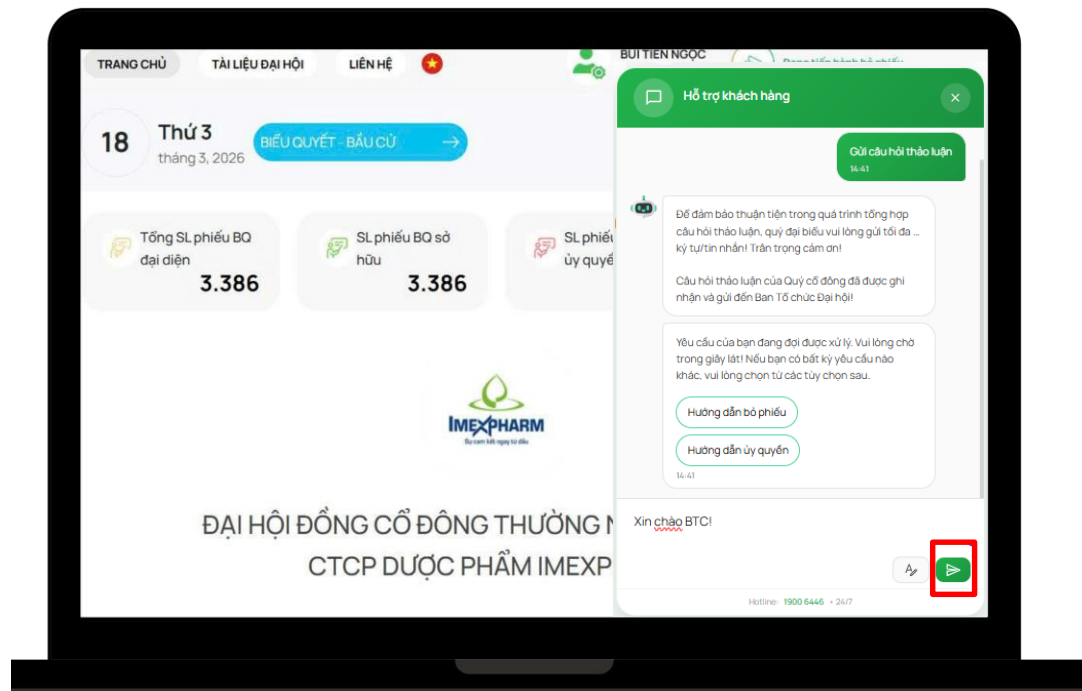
TRANG CHỦ
TÀI LIỆU ĐẠI HỘI
LIÊN HỆ
BÙI TIẾN NGỌC
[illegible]

18
Thứ 3
tháng 3, 2026
BIỂU QUYẾT - BẦU CỬ

Tổng SL phiếu BQ đại diện
3.386
SL phiếu BQ sở hữu
3.386
SL phiếu ủy quyề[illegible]

IMEXPHARM
Sự cam kết ngay từ đầu

ĐẠI HỘI ĐỒNG CỔ ĐÔNG THƯỜNG N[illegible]
CTCP DƯỢC PHẨM IMEXP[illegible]

Hỗ trợ khách hàng

Gửi câu hỏi thảo luận
14:41

Để đảm bảo thuận tiện trong quá trình tổng hợp câu hỏi thảo luận, quý đại biểu vui lòng gửi tối đa ... ký tự/tin nhắn! Trân trọng cảm ơn!

Câu hỏi thảo luận của Quý cổ đông đã được ghi nhận và gửi đến Ban Tổ chức Đại hội!

Yêu cầu của bạn đang đợi được xử lý. Vui lòng chờ trong giây lát! Nếu bạn có bất kỳ yêu cầu nào khác, vui lòng chọn từ các tùy chọn sau.

Hướng dẫn bỏ phiếu
Hướng dẫn ủy quyền
14:41

Xin chào BTC!

Hotline: 1900 6446 • 24/7